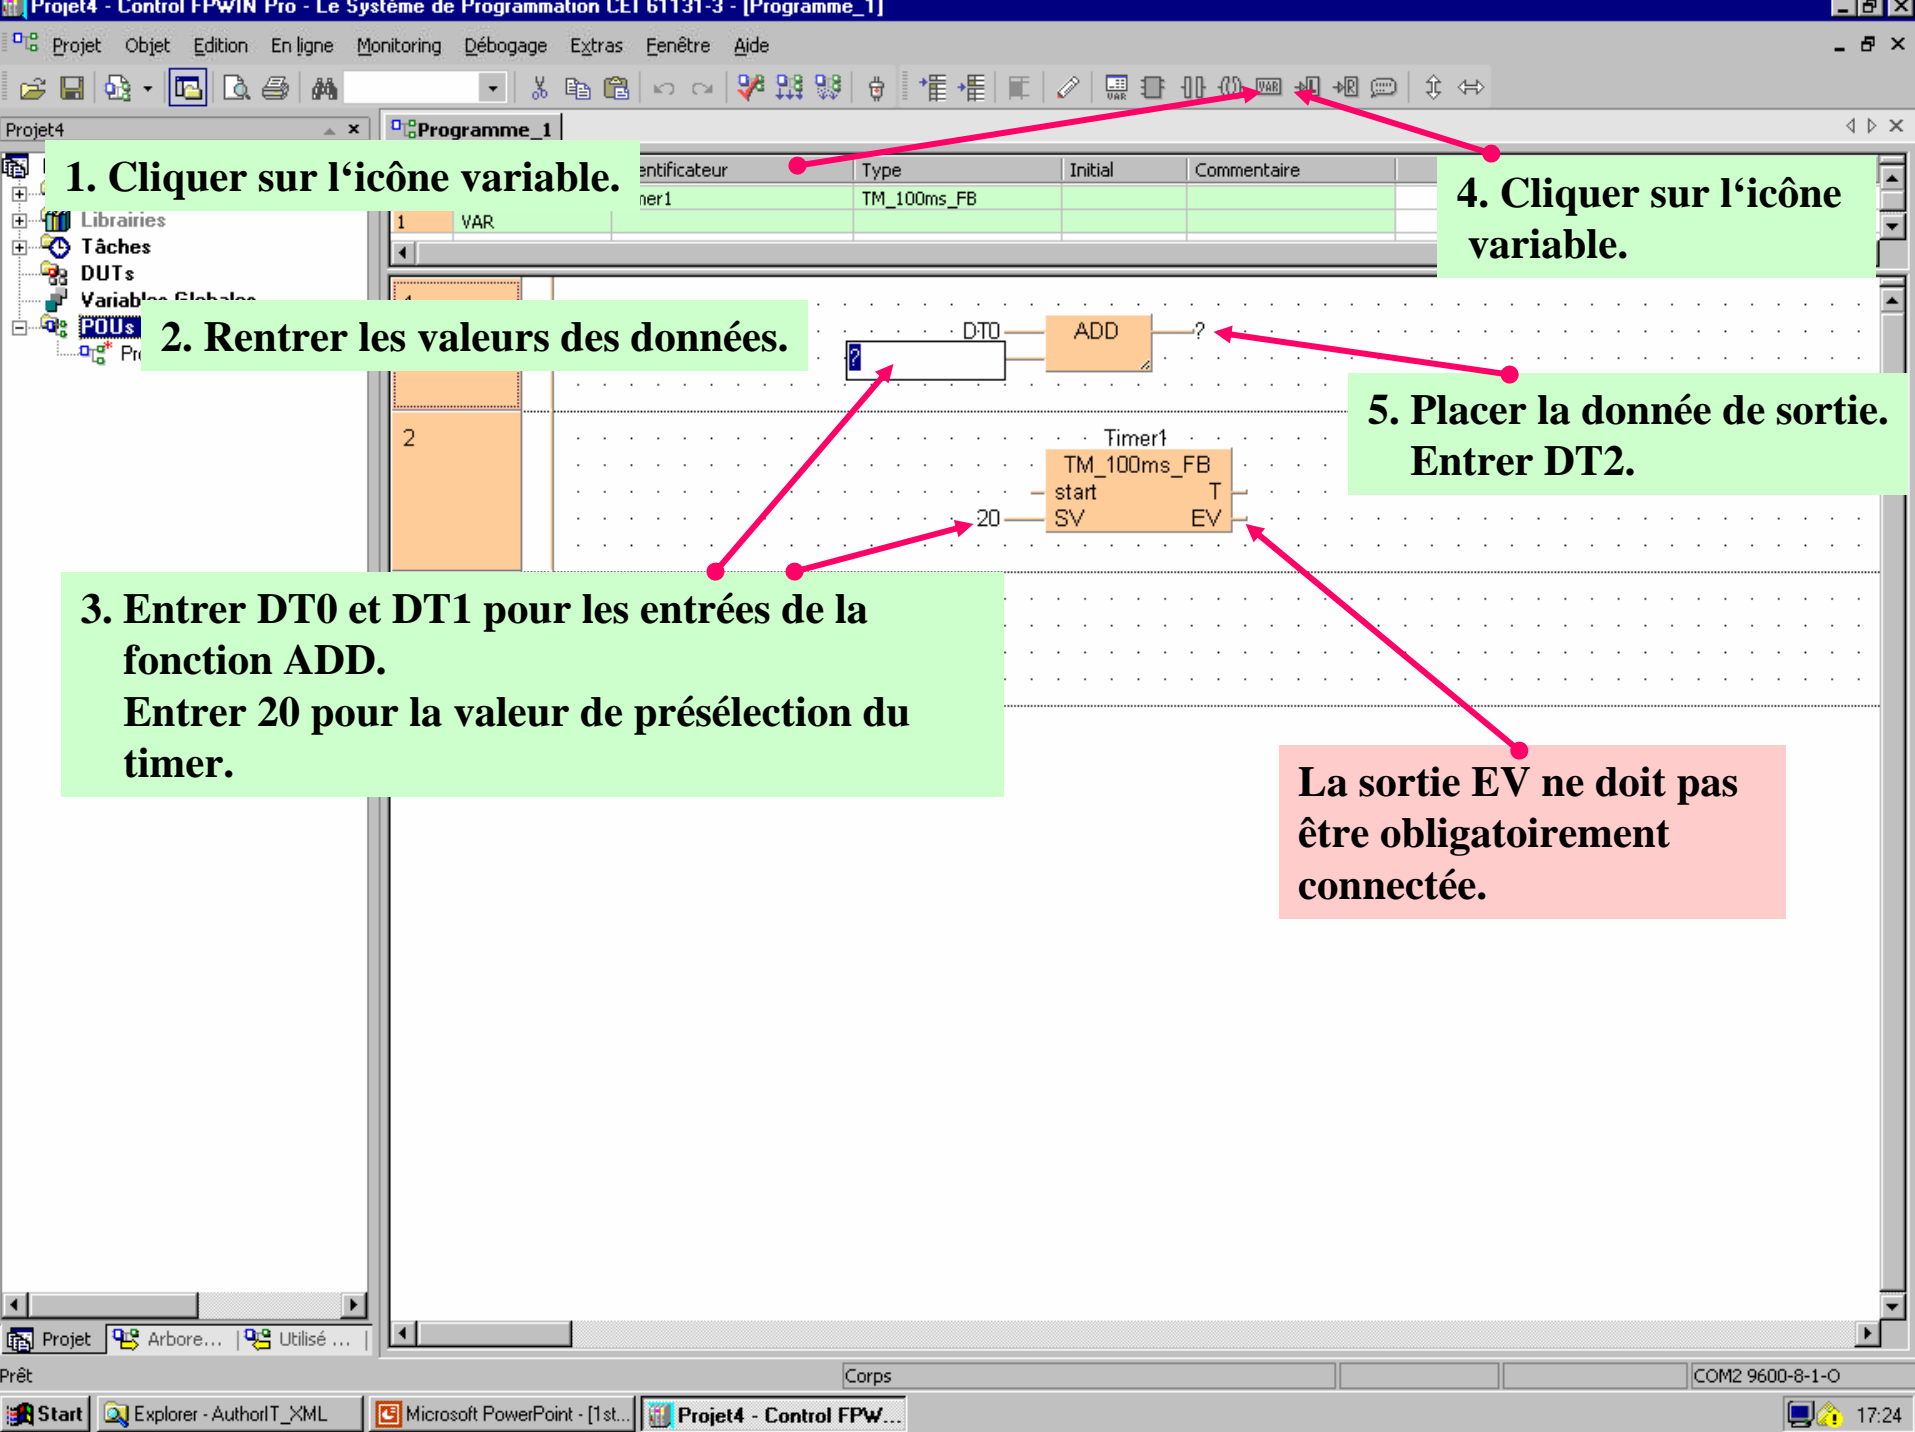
Projet4 - Control FPWIN Pro - Le Système de Programmation CEI 61131-3 - [Programme_1]

Projet Objet Edition En ligne Monitoring Débogage Extras Fenêtre Aide

Projet4

Programme_1

1. Cliquer sur l'icône variable.

Librairies
Tâches
DUTs
Variables Globales
POUs
Pr

entificateur | Type | Initial | Commentaire
ner1 | TM_100ms_FB | |
1 VAR

4. Cliquer sur l'icône variable.

2. Rentrer les valeurs des données.

DT0
ADD
?

5. Placer la donnée de sortie. Entrer DT2.

2
Timer1
TM_100ms_FB
start T
20 SV EV

3. Entrer DT0 et DT1 pour les entrées de la fonction ADD.
Entrer 20 pour la valeur de présélection du timer.

La sortie EV ne doit pas être obligatoirement connectée.

Projet Arbore... Utilisé ...

Prêt Corps COM2 9600-8-1-O

Start Explorer - AuthorIT_XML Microsoft PowerPoint - [1st... Projet4 - Control FPW... 17:24